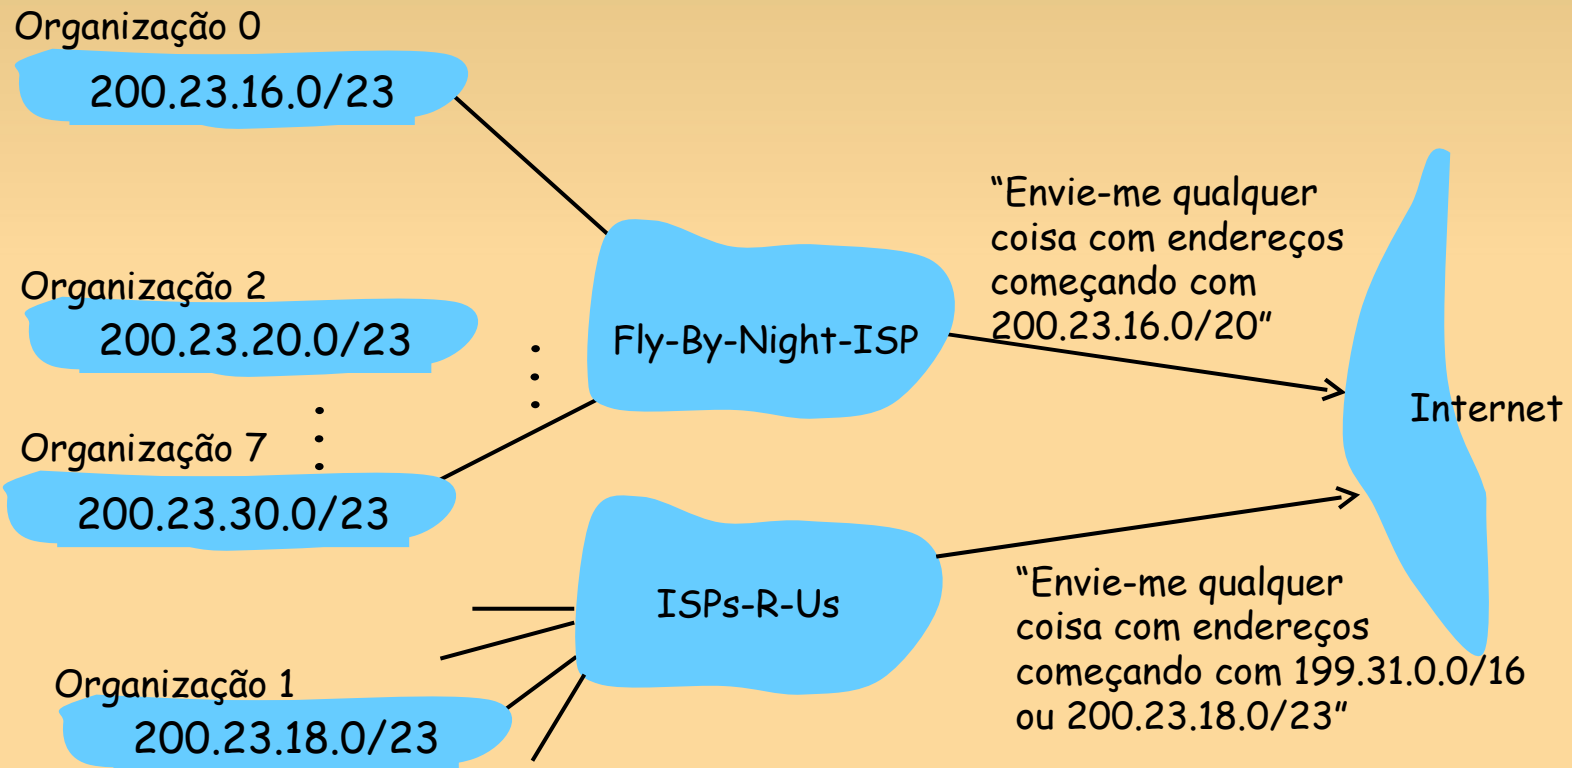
Organização 0
200.23.16.0/23

Organização 2
200.23.20.0/23

Organização 7
200.23.30.0/23

Organização 1
200.23.18.0/23

Fly-By-Night-ISP

ISPs-R-Us

"Envie-me qualquer coisa com endereços começando com 200.23.16.0/20"

Internet

"Envie-me qualquer coisa com endereços começando com 199.31.0.0/16 ou 200.23.18.0/23"